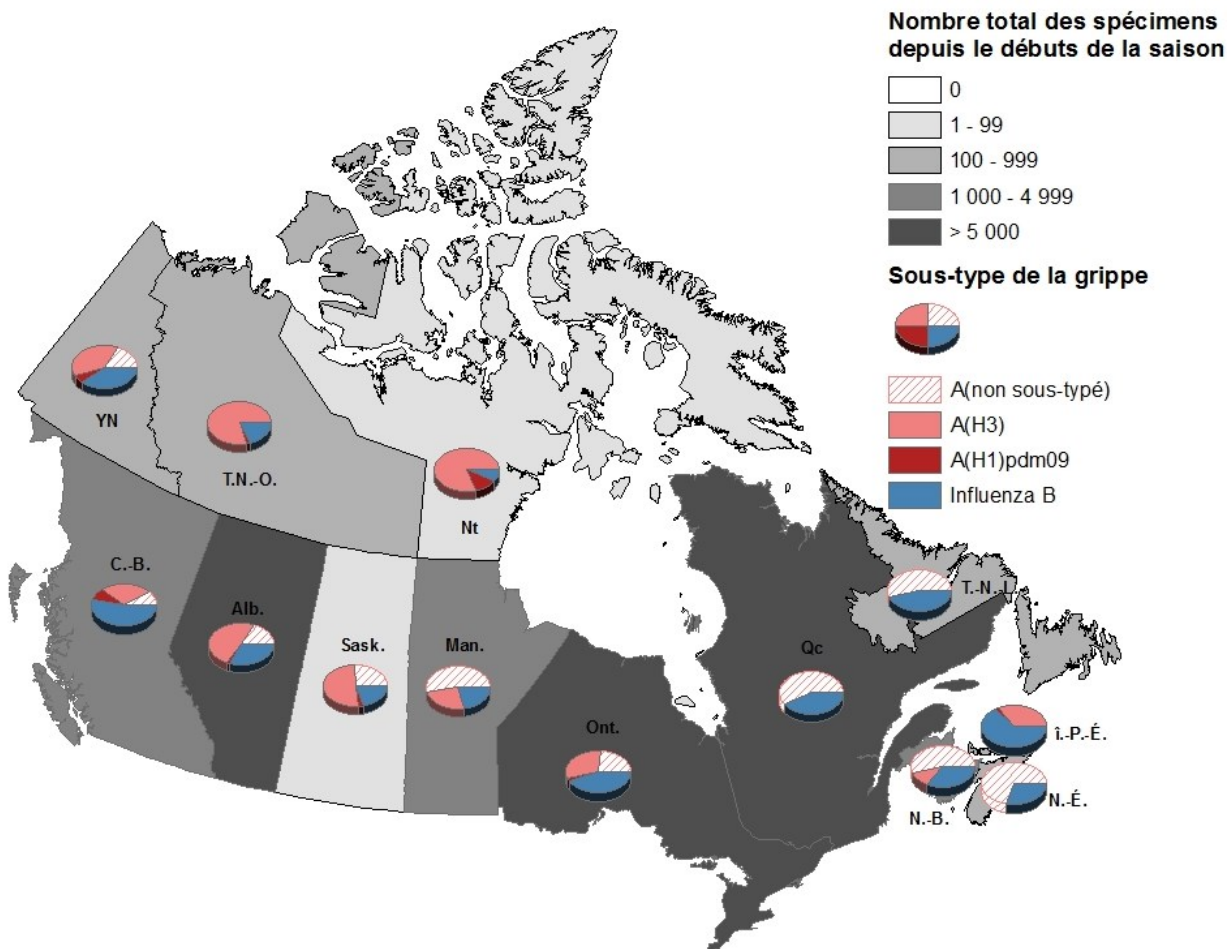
Nombre total des spécimens depuis le débuts de la saison

0
1 - 99
100 - 999
1 000 - 4 999
> 5 000

Sous-type de la grippe

A(non sous-typé)
A(H3)
A(H1)pdm09
Influenza B

YN
T.N.-O.
Nt
C.-B.
Alb.
Sask.
Man.
Ont.
Qc
T.-N.-L.
Î.-P.-É.
N.-B.
N.-É.